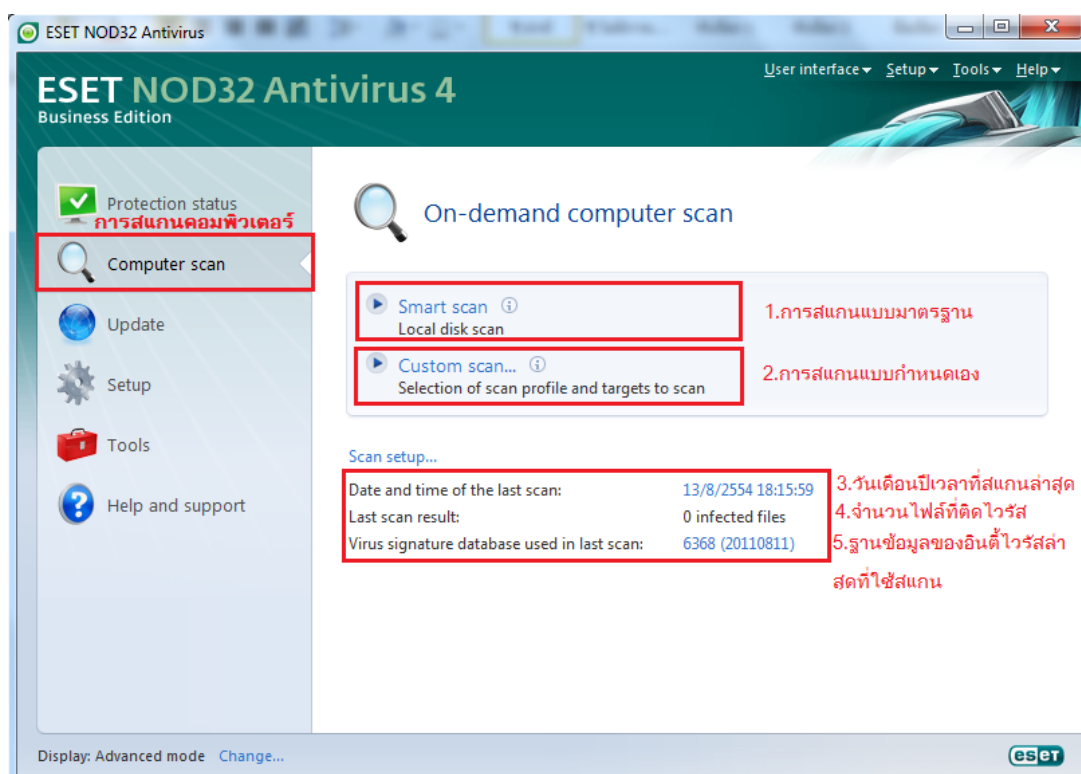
ESET NOD32 Antivirus

ESET NOD32 Antivirus 4
Business Edition

User interface ▾ Setup ▾ Tools ▾ Help ▾

Protection status
การสแกนคอมพิวเตอร์
Computer scan
Update
Setup
Tools
Help and support

On-demand computer scan

Smart scan
Local disk scan
1.การสแกนแบบมาตรฐาน

Custom scan...
Selection of scan profile and targets to scan
2.การสแกนแบบกำหนดเอง

Scan setup...

| | | |
|---|---|---|
| Date and time of the last scan: | 13/8/2554 18:15:59 | 3.วันเดือนปีเวลาที่สแกนล่าสุด |
| Last scan result: | 0 infected files | 4.จำนวนไฟล์ที่ติดไวรัส |
| Virus signature database used in last scan: | 6368 (20110811) | 5.ฐานข้อมูลของอินดี้ไวรัสล่าสุดที่ใช้สแกน |

Display: Advanced mode Change...

eset